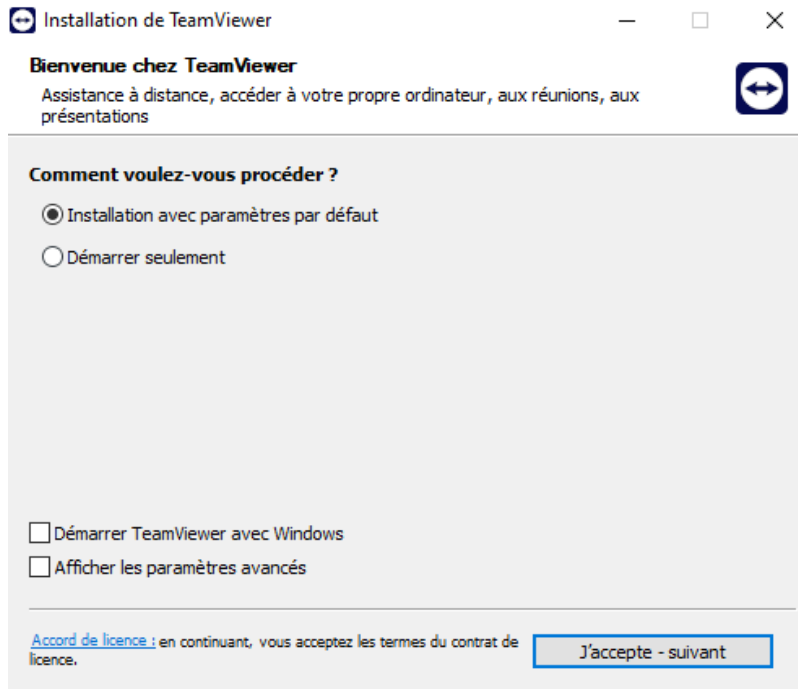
Installation de TeamViewer

Bienvenue chez TeamViewer

Assistance à distance, accéder à votre propre ordinateur, aux réunions, aux présentations

Comment voulez-vous procéder ?

Installation avec paramètres par défaut

Démarrer seulement

Démarrer TeamViewer avec Windows

Afficher les paramètres avancés

Accord de licence : en continuant, vous acceptez les termes du contrat de licence.

J'accepte - suivant